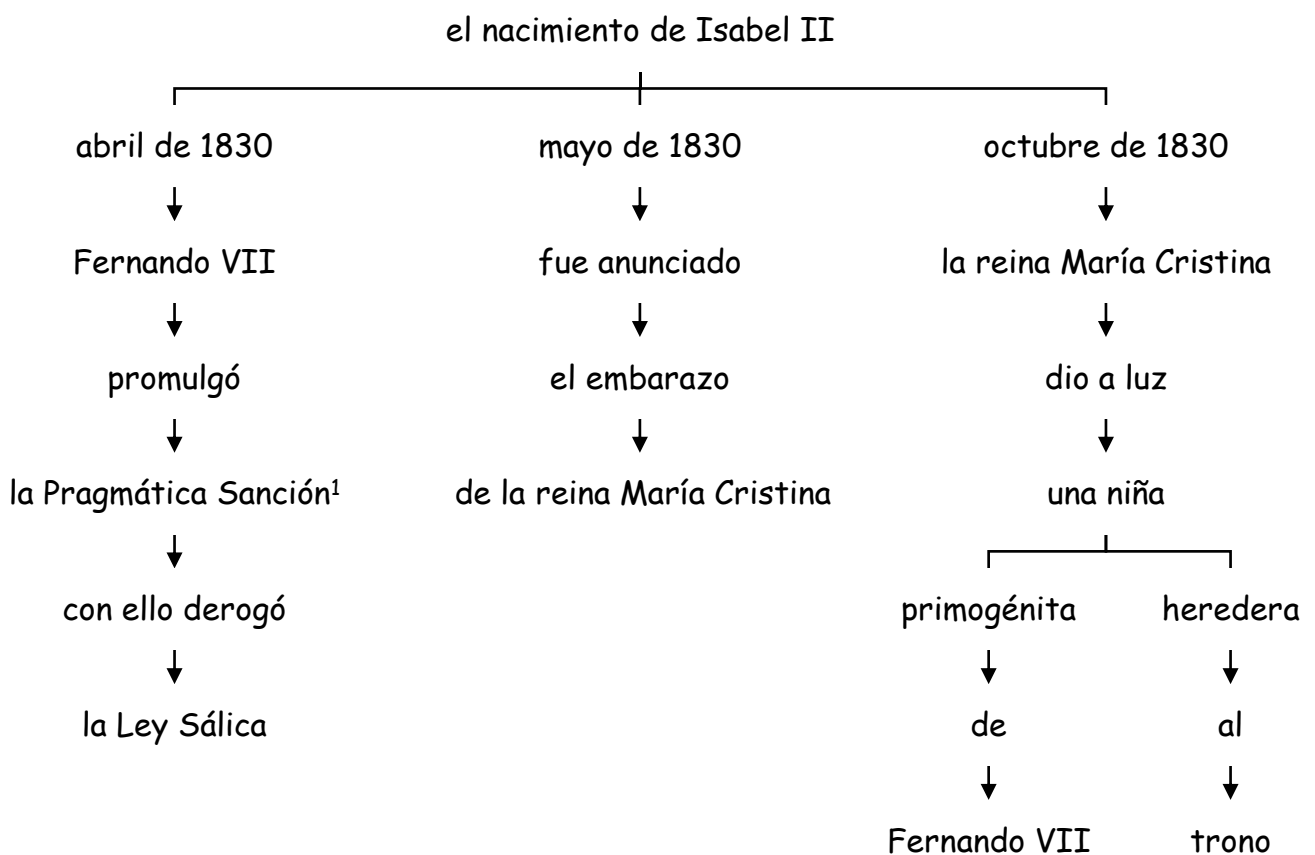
el nacimiento de Isabel II

abril de 1830
Fernando VII
promulgó
la Pragmática Sanción$^1$
con ello derogó
la Ley Sálica

mayo de 1830
fue anunciado
el embarazo
de la reina María Cristina

octubre de 1830
la reina María Cristina
dio a luz
una niña

primogénita
de
Fernando VII

heredera
al
trono